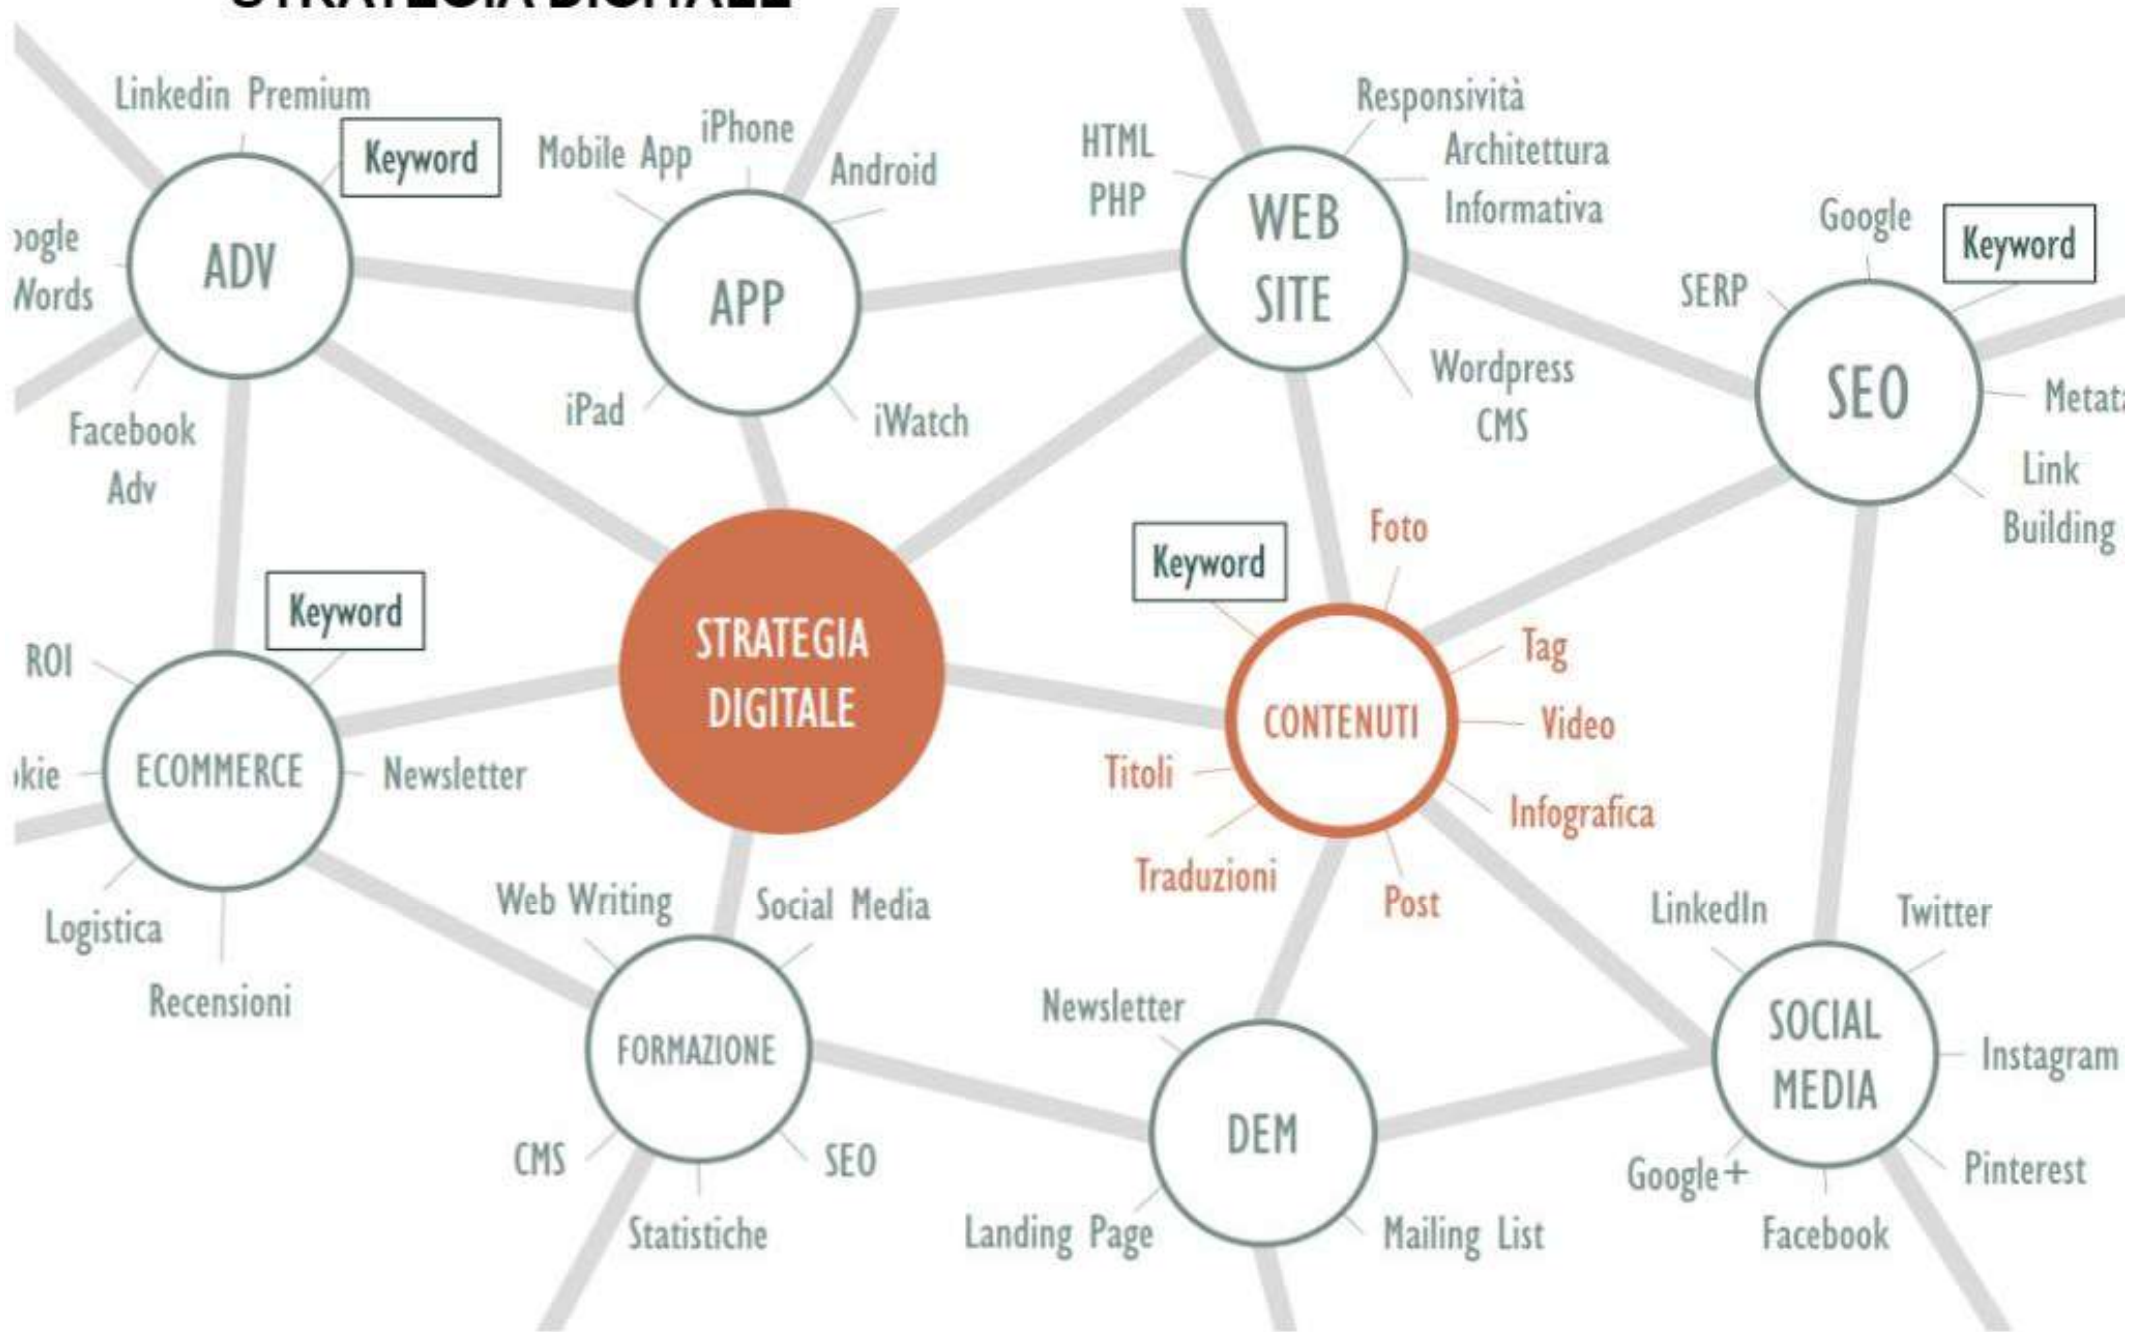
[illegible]

Linkedin Premium
Keyword
ADV
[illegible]ogle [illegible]Nords
Facebook Adv

Mobile App
iPhone
Android
APP
iPad
iWatch

HTML
PHP
WEB SITE
Responsività
Architettura Informativa
Wordpress CMS

Google
Keyword
SERP
SEO
Meta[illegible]
Link Building

STRATEGIA DIGITALE

Keyword
ROI
ECOMMERCE
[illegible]kie
Newsletter
Logistica
Recensioni

Keyword
Foto
Tag
CONTENUTI
Video
Titoli
Infografica
Traduzioni
Post

Web Writing
Social Media
FORMAZIONE
CMS
SEO
Statistiche

Newsletter
DEM
Landing Page
Mailing List

LinkedIn
Twitter
SOCIAL MEDIA
Instagram
Google+
Pinterest
Facebook